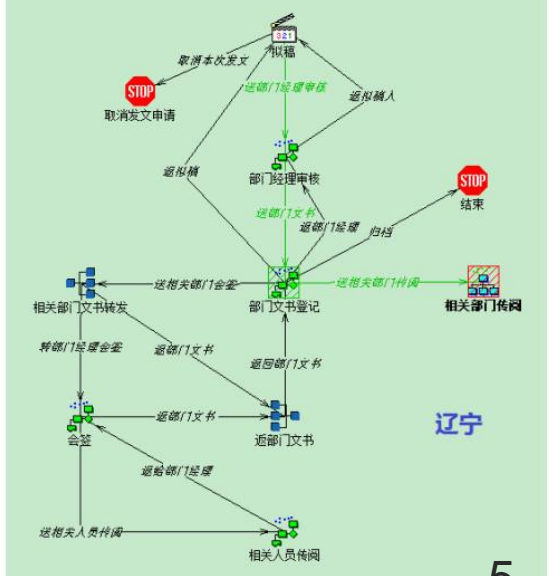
321
拟稿
取消本次发文
STOP
取消发文申请
送部门经理审核
返拟稿人
返拟稿
部门经理审核
STOP
结束
送部门文书
返部门经理
归档
送相关部门会签
送相关部门传阅
相关部门文书转发
部门文书登记
相关部门传阅
转部门经理会签
返部门文书
返回部门文书
返部门文书
会签
返部门文书
辽宁
返给部门经理
送相关人员传阅
相关人员传阅
5